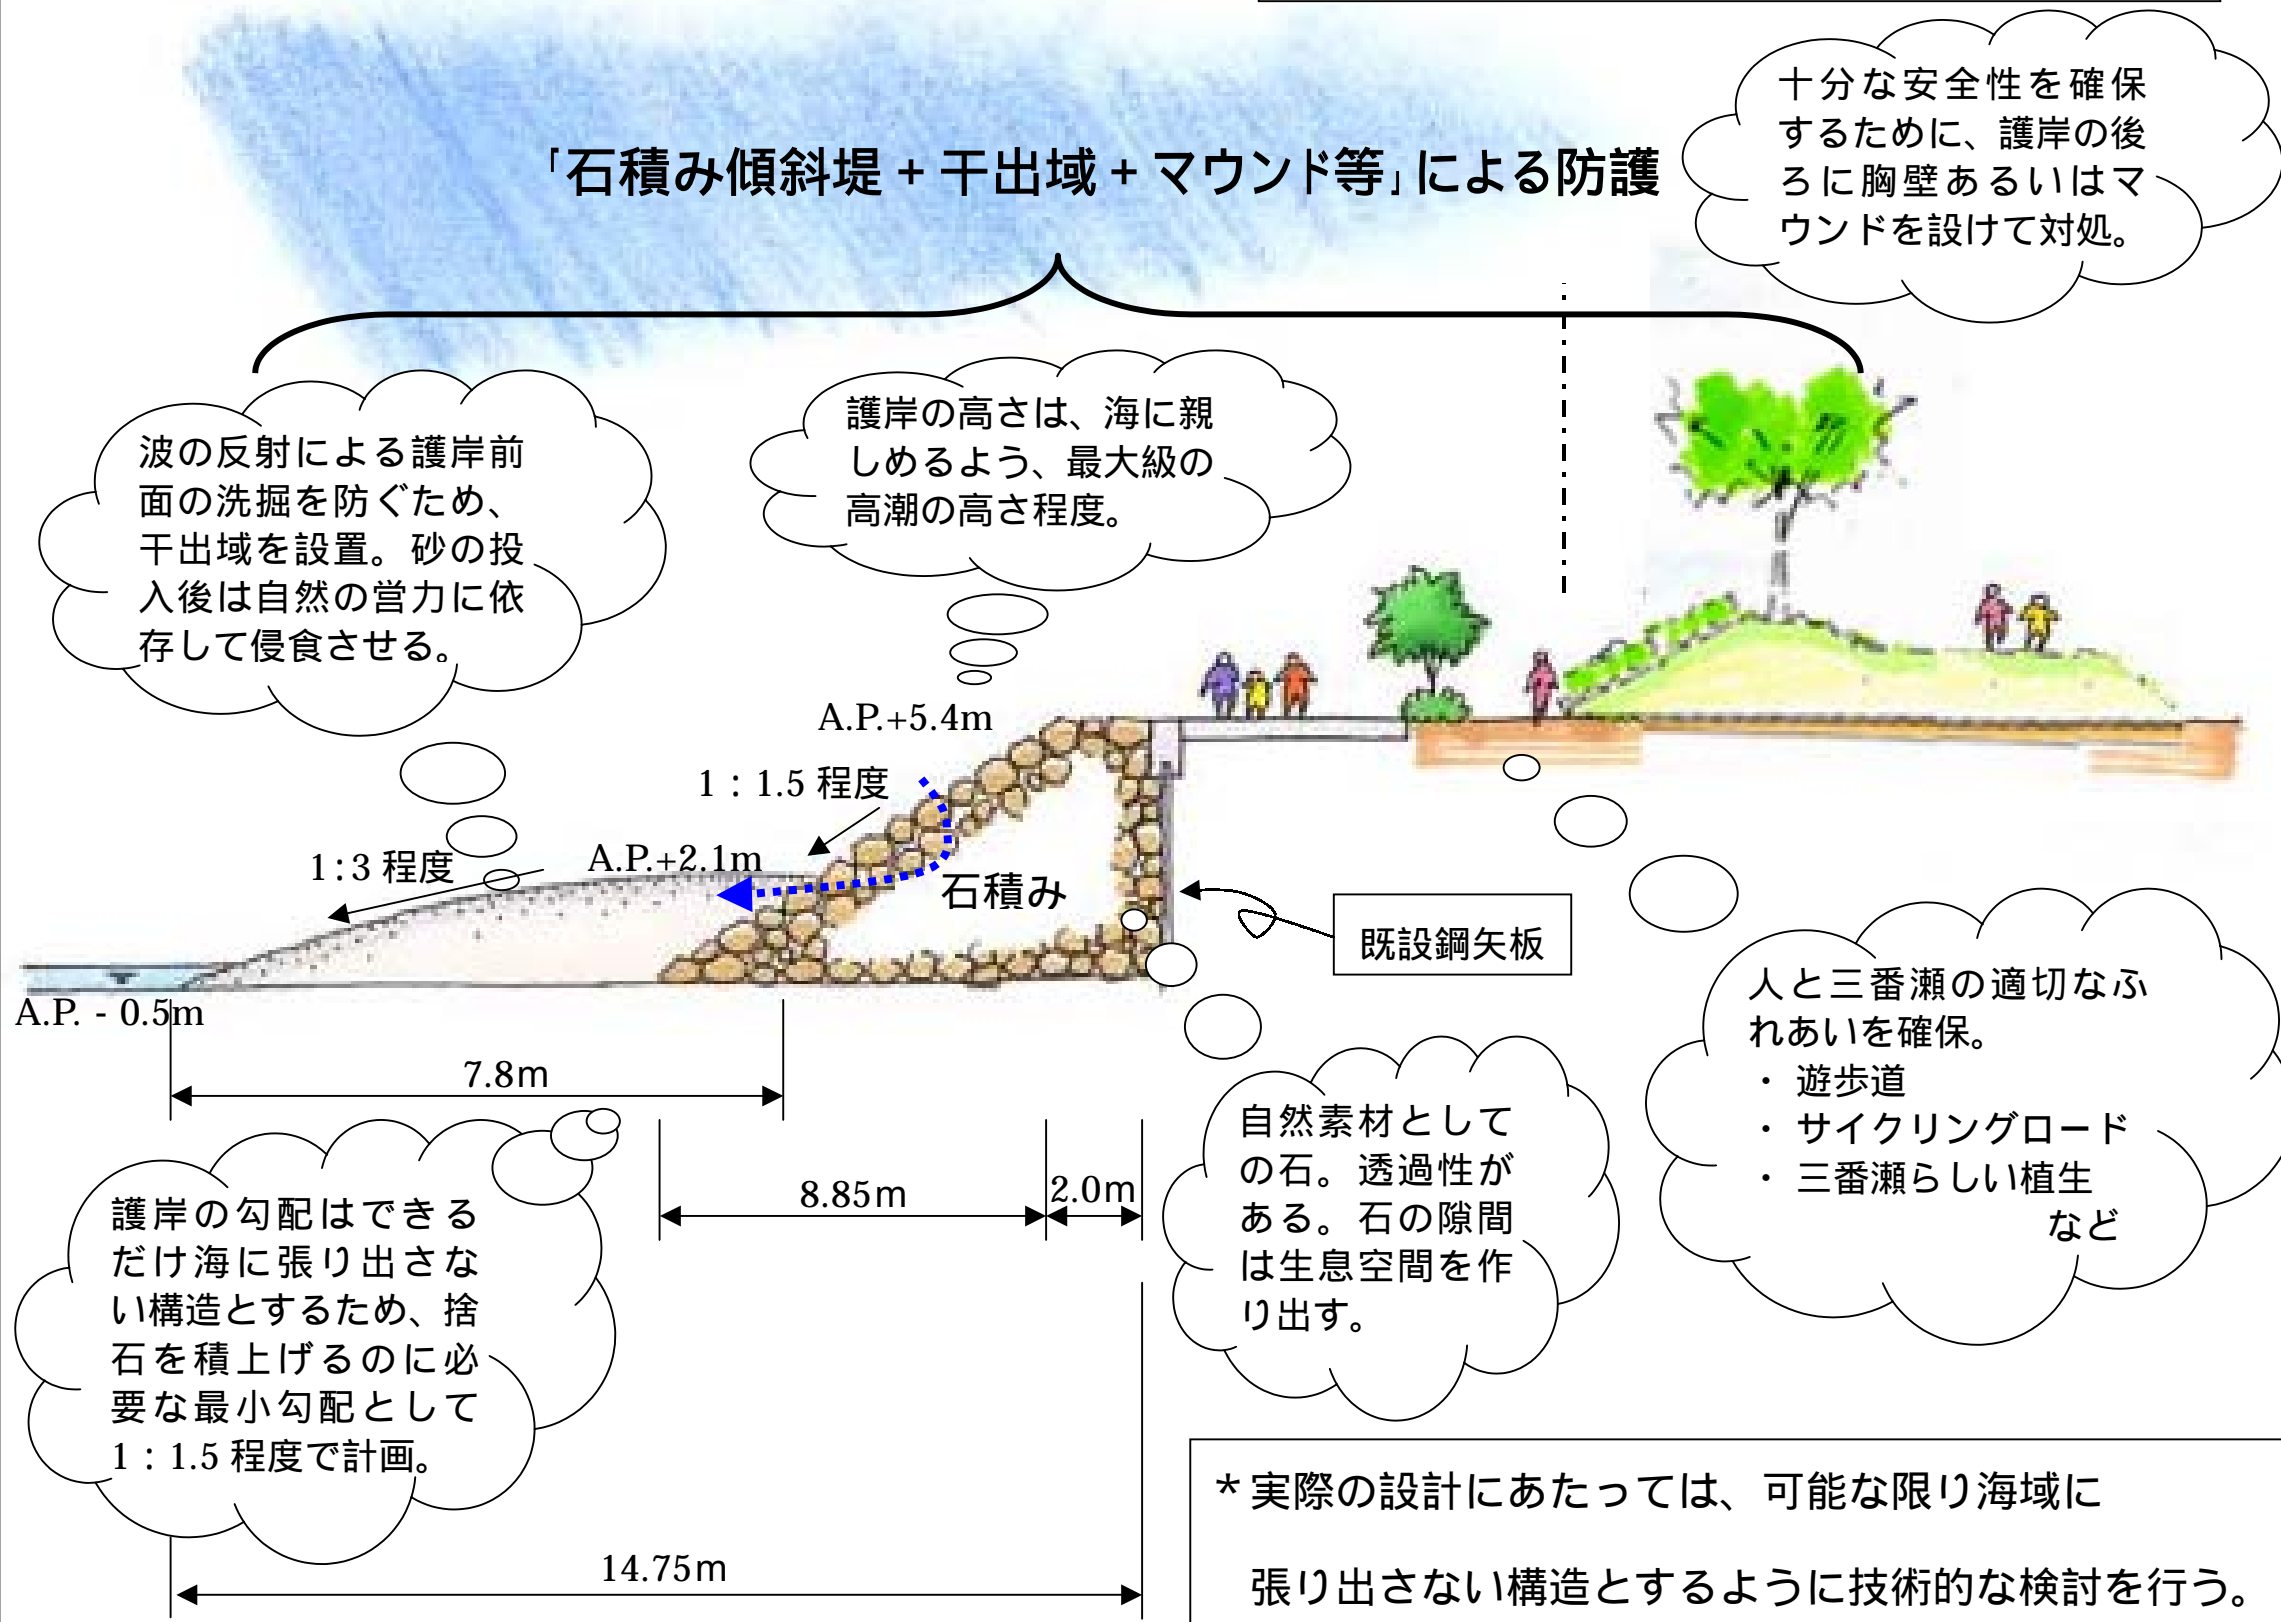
「石積み傾斜堤＋干出域＋マウンド等」による防護

十分な安全性を確保するために、護岸の後ろに胸壁あるいはマウンドを設けて対処。

波の反射による護岸前面の洗掘を防ぐため、干出域を設置。砂の投入後は自然の営力に依存して侵食させる。

護岸の高さは、海に親しめるよう、最大級の高潮の高さ程度。

A.P.+5.4m

1：1.5 程度

1:3 程度

A.P.+2.1m

石積み

既設鋼矢板

A.P. - 0.5m

7.8m

人と三番瀬の適切なふれあいを確保。
・ 遊歩道
・ サイクリングロード
・ 三番瀬らしい植生
など

8.85m

2.0m

自然素材としての石。透過性がある。石の隙間は生息空間を作り出す。

護岸の勾配はできるだけ海に張り出さない構造とするため、捨石を積上げるのに必要な最小勾配として1：1.5 程度で計画。

14.75m

＊実際の設計にあたっては、可能な限り海域に張り出さない構造とするように技術的な検討を行う。